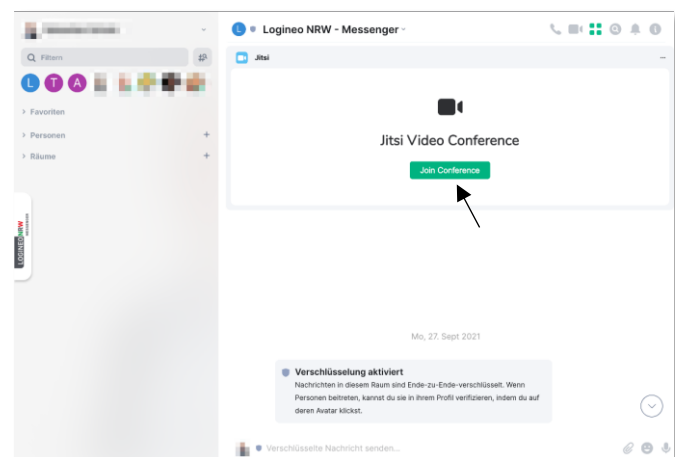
Filtern

L T A

Favoriten

Personen

Räume

LOGINEO NRW

L Logineo NRW - Messenger

Jitsi

Jitsi Video Conference

Join Conference

Mo, 27. Sept 2021

Verschlüsselung aktiviert

Nachrichten in diesem Raum sind Ende-zu-Ende-verschlüsselt. Wenn Personen beitreten, kannst du sie in ihrem Profil verifizieren, indem du auf deren Avatar klickst.

Verschlüsselte Nachricht senden...